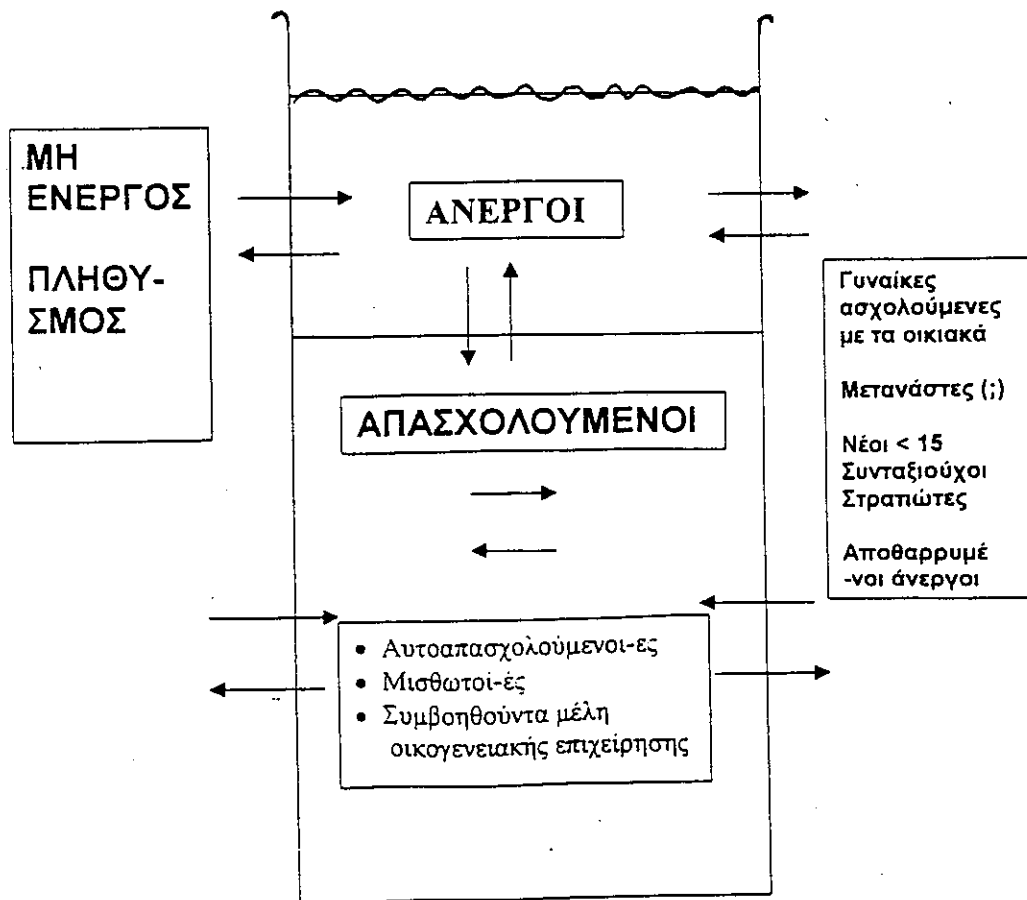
ΜΗ ΕΝΕΡΓΟΣ

ΠΛΗΘΥ-ΣΜΟΣ

ΑΝΕΡΓΟΙ

ΑΠΑΣΧΟΛΟΥΜΕΝΟΙ

Γυναίκες ασχολούμενες με τα οικιακά

Μετανάστες (;)

Νέοι < 15
Συνταξιούχοι
Στρατιώτες

Αποθαρρυμέ -νοι άνεργοι

- Αυτοαπασχολούμενοι-ες
- Μισθωτοί-ές
- Συμβοηθούντα μέλη οικογενειακής επιχείρησης